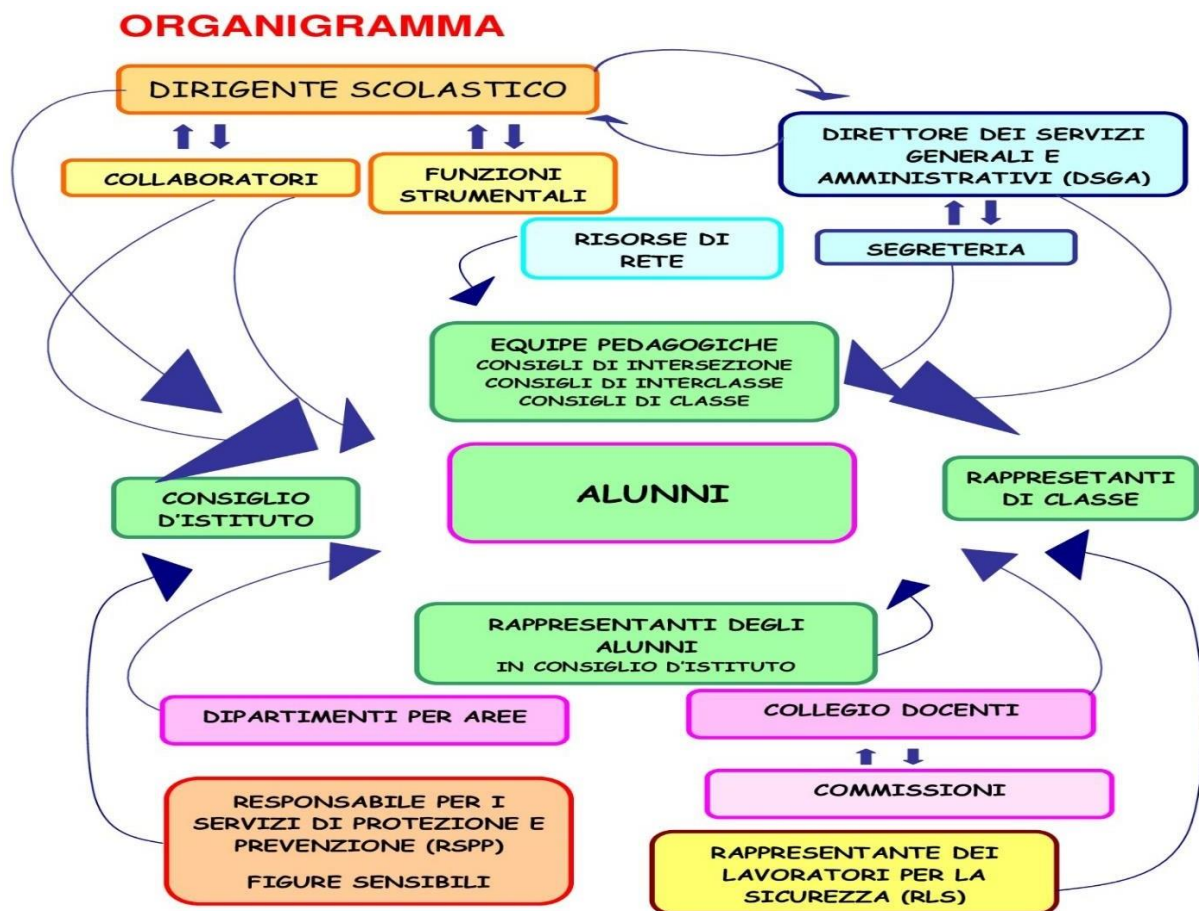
ORGANIGRAMMA

DIRIGENTE SCOLASTICO

COLLABORATORI

FUNZIONI STRUMENTALI

DIRETTORE DEI SERVIZI GENERALI E AMMINISTRATIVI (DSGA)

SEGRETERIA

RISORSE DI RETE

EQUIPE PEDAGOGICHE
CONSIGLI DI INTERSEZIONE
CONSIGLI DI INTERCLASSE
CONSIGLI DI CLASSE

CONSIGLIO D'ISTITUTO

ALUNNI

RAPPRESETANTI DI CLASSE

RAPPRESENTANTI DEGLI ALUNNI
IN CONSIGLIO D'ISTITUTO

DIPARTIMENTI PER AREE

COLLEGIO DOCENTI

COMMISSIONI

RESPONSABILE PER I SERVIZI DI PROTEZIONE E PREVENZIONE (RSPP)
FIGURE SENSIBILI

RAPPRESENTANTE DEI LAVORATORI PER LA SICUREZZA (RLS)